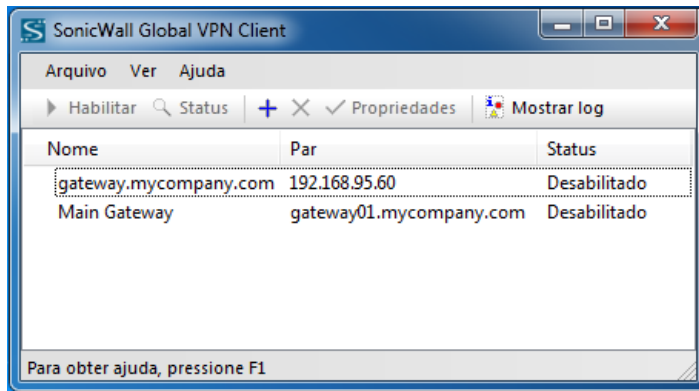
SonicWall Global VPN Client

Arquivo Ver Ajuda

Habilitar Status Propriedades Mostrar log

| Nome | Par | Status |
|---|---|---|
| gateway.mycompany.com | 192.168.95.60 | Desabilitado |
| Main Gateway | gateway01.mycompany.com | Desabilitado |

Para obter ajuda, pressione F1